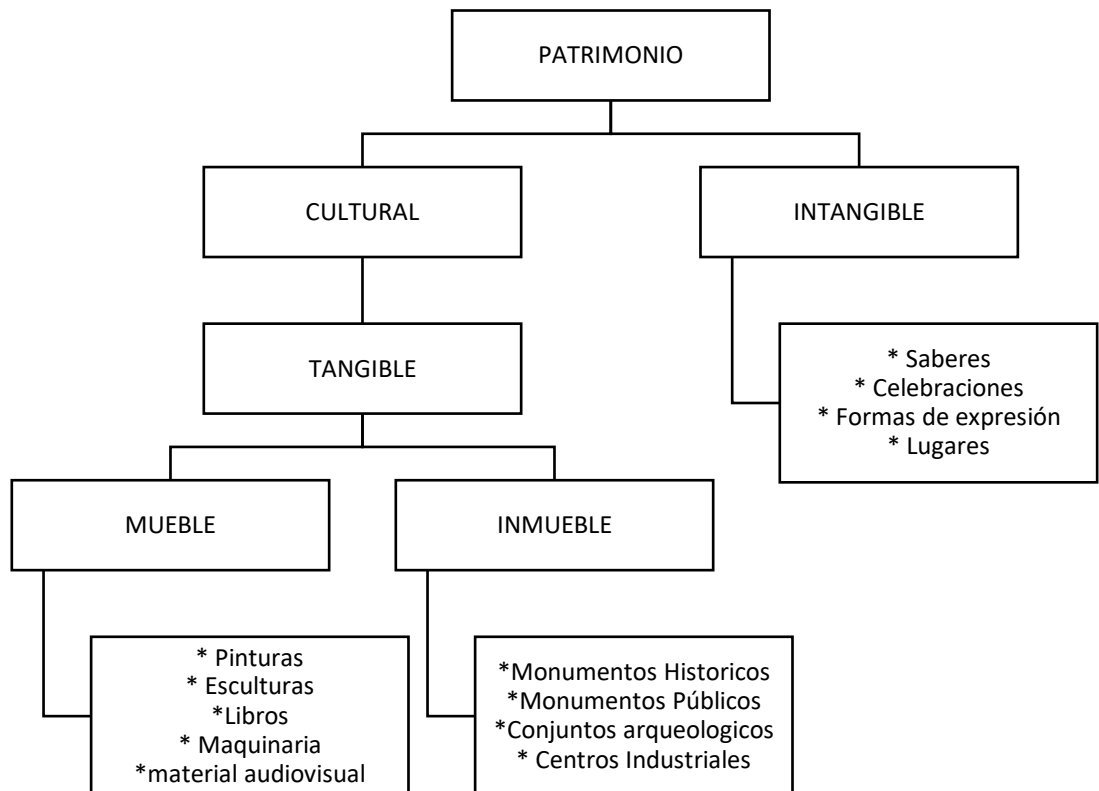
PATRIMONIO

CULTURAL

INTANGIBLE

TANGIBLE

* Saberes
* Celebraciones
* Formas de expresión
* Lugares

MUEBLE

INMUEBLE

* Pinturas
* Esculturas
*Libros
* Maquinaria
*material audiovisual

*Monumentos Historicos
*Monumentos Públicos
*Conjuntos arqueologicos
* Centros Industriales